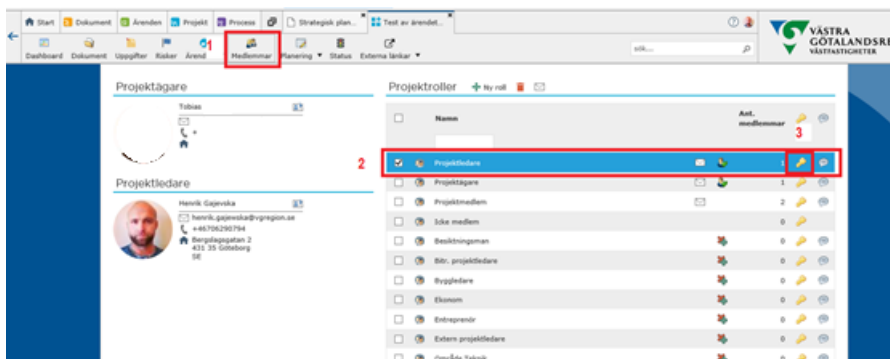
Start | Dokument | Ärenden | Projekt | Process | Strategisk plan... | Test av ärendet...

Dashboard | Dokument | Uppgifter | Risker | Ärend | 1 | Medlemmar | Planering ▼ | Status | Externa länkar ▼

sök...

VÄSTRA GÖTALANDSRE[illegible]
VÄSTFASTIGHETER

Projektägare

Tobias

+

Projektledare

Henrik Gajevska
henrik.gajewska@vgregion.se
+46706290794
Bergslagsgatan 2
431 35 Göteborg
SE

Projektroller + Ny roll

| | Namn | Ant. medlemmar | 3 | |
|---|---|---|---|---|
| 2 | Projektledare | 1 | | |
| | Projektägare | 1 | | |
| | Projektmedlem | 2 | | |
| | Icke medlem | 0 | | |
| | Besiktningsman | 0 | | |
| | Bitr. projektledare | 0 | | |
| | Byggledare | 0 | | |
| | Ekonom | 0 | | |
| | Entreprenör | 0 | | |
| | Extern projektledare | 0 | | |
| | Område Teknik | 0 | | |